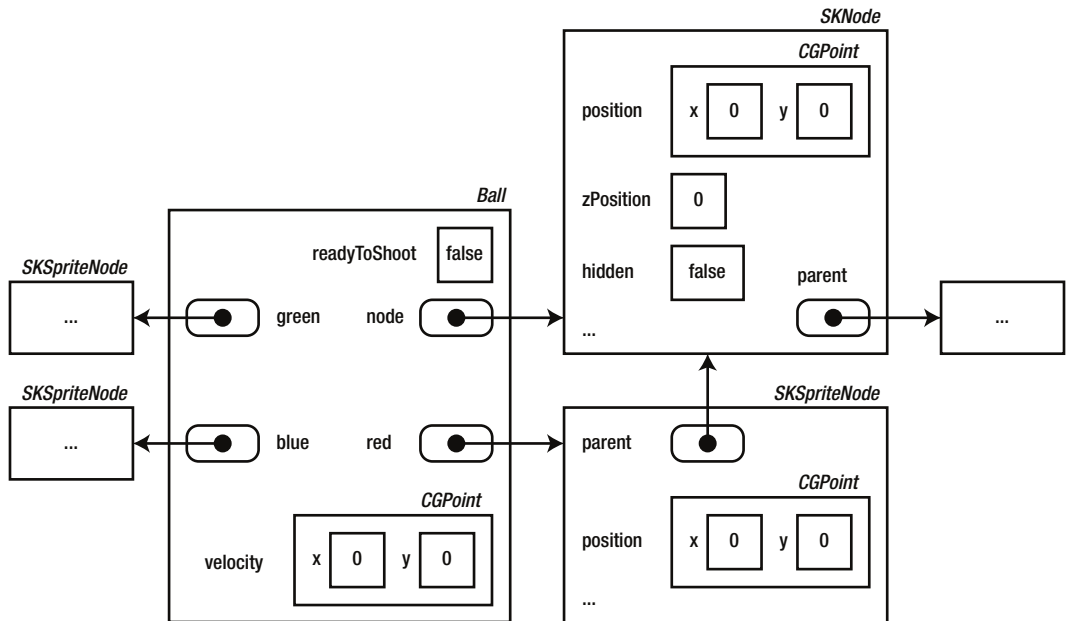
SKNode
CGPoint
position x 0 y 0
zPosition 0
hidden false
parent
...
...
Ball
readyToShoot false
SKSpriteNode
...
green
node
SKSpriteNode
...
blue
red
SKSpriteNode
parent
CGPoint
position x 0 y 0
...
CGPoint
velocity x 0 y 0